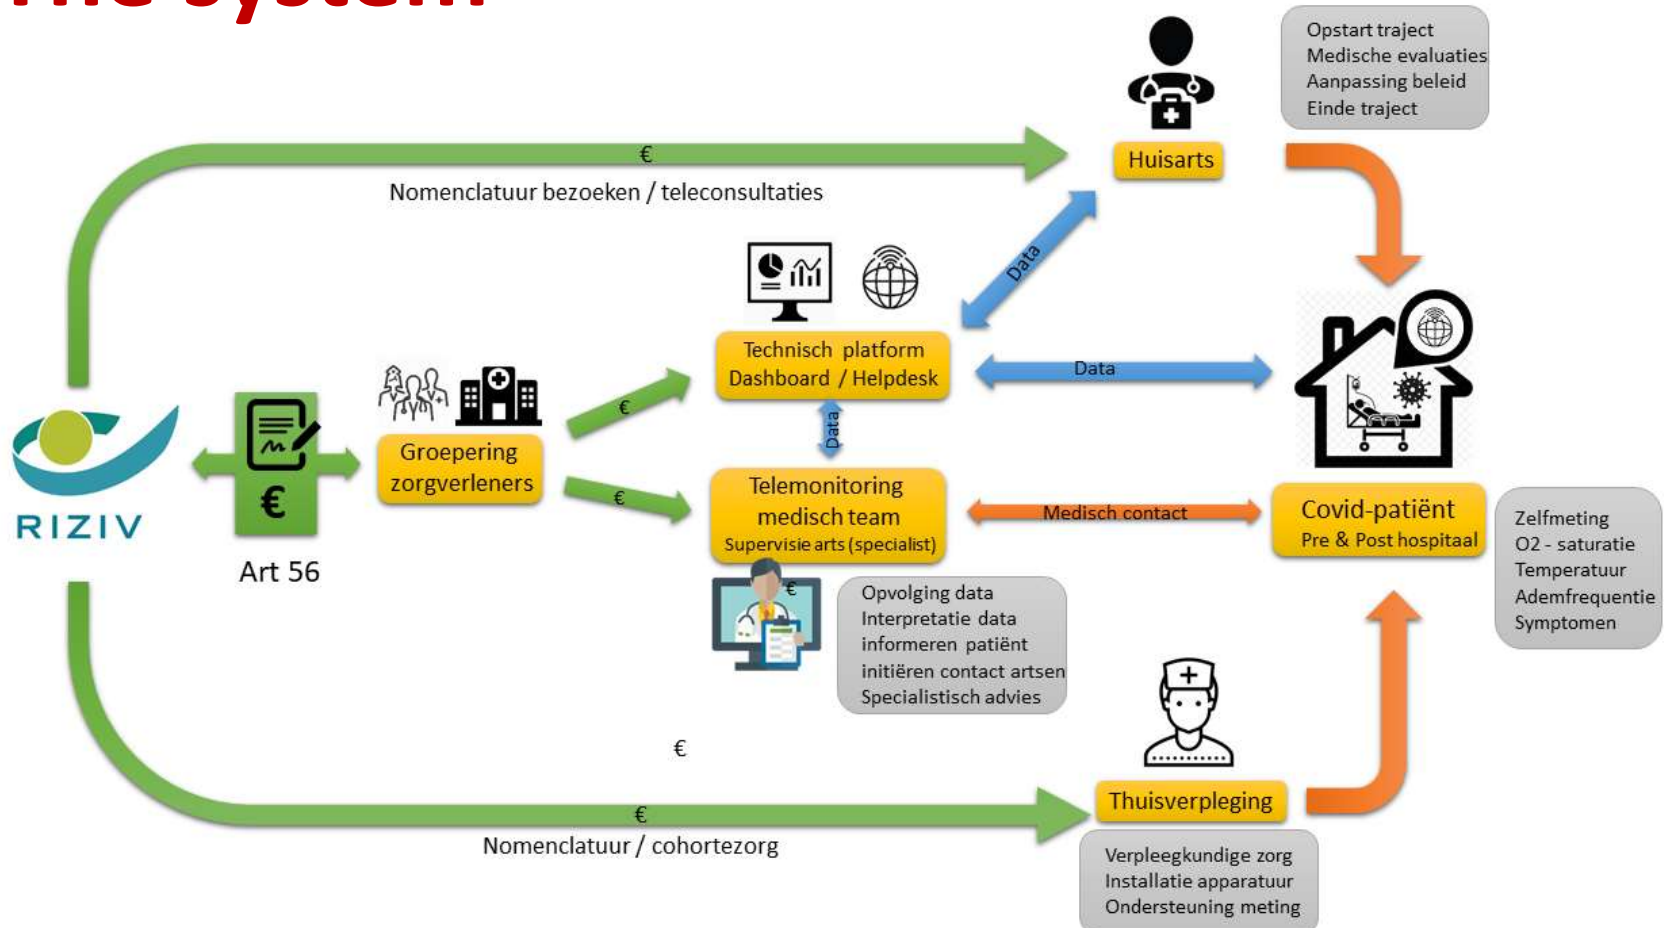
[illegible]

Opstart traject
Medische evaluaties
Aanpassing beleid
Einde traject

€

Nomenclatuur bezoeken / teleconsultaties

Huisarts

Data

Technisch platform
Dashboard / Helpdesk

Data

Data

RIZIV

€

Art 56

Groepering zorgverleners

€

€

Telemonitoring medisch team
Supervisie arts (specialist)

Medisch contact

Covid-patiënt
Pre & Post hospitaal

Zelfmeting
O2 - saturatie
Temperatuur
Ademfrequentie
Symptomen

€

Opvolging data
Interpretatie data
informeren patiënt
initiëren contact artsen
Specialistisch advies

€

€

Nomenclatuur / cohortezorg

Thuisverpleging

Verpleegkundige zorg
Installatie apparatuur
Ondersteuning meting